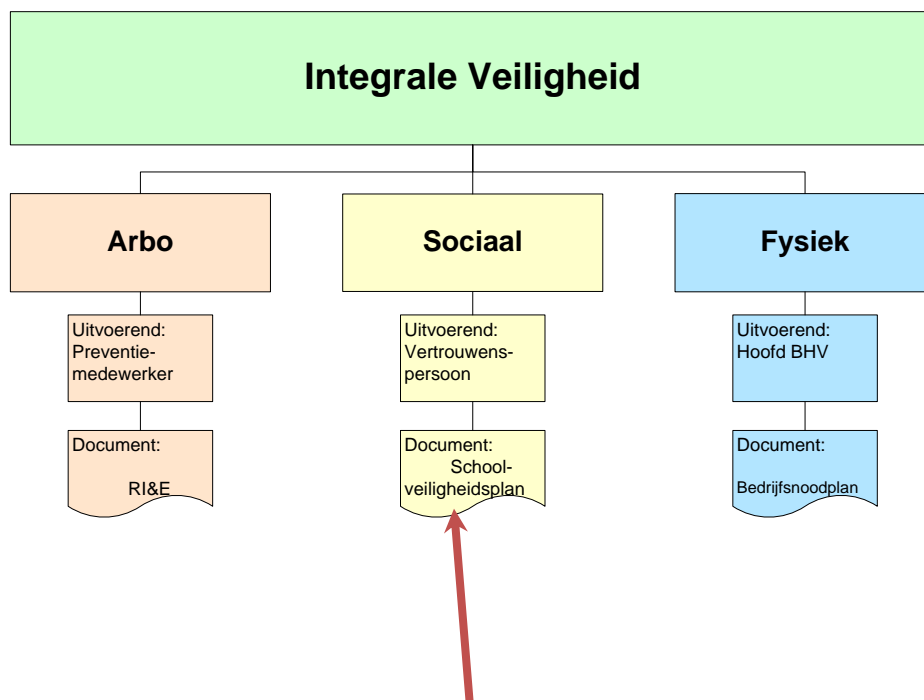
Integrale Veiligheid

Arbo

Uitvoerend: Preventiemedewerker

Document: RI&E

Sociaal

Uitvoerend: Vertrouwenspersoon

Document: Schoolveiligheidsplan

Fysiek

Uitvoerend: Hoofd BHV

Document: Bedrijfsnoodplan